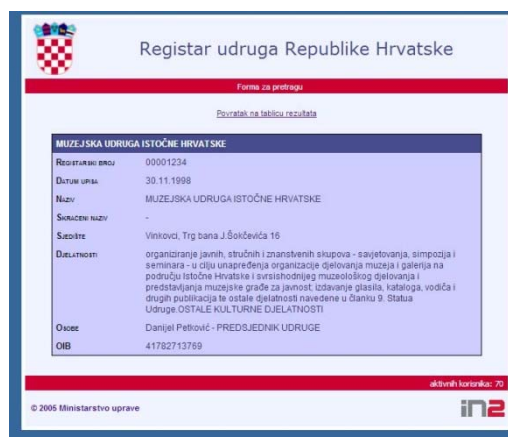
Registar udruga Republike Hrvatske

Forma za pretragu

Povratak na tablicu rezultata

MUZEJSKA UDRUGA ISTOČNE HRVATSKE

| | |
|---|---|
| Registarski broj | 00001234 |
| Datum upisa | 30.11.1998 |
| Naziv | MUZEJSKA UDRUGA ISTOČNE HRVATSKE |
| Skraćeni naziv | - |
| Sjedište | Vinkovci, Trg bana J.Šokčevića 16 |
| Djelatnosti | organiziranje javnih, stručnih i znanstvenih skupova - savjetovanja, simpozija i seminara - u cilju unapređenja organizacije djelovanja muzeja i galerija na području Istočne Hrvatske i svrsishodnijeg muzeološkog djelovanja i predstavljanja muzejske građe za javnost; izdavanje glasila, kataloga, vodiča i drugih publikacija te ostale djelatnosti navedene u članku 9. Statua Udruge.OSTALE KULTURNE DJELATNOSTI |
| Osobe | Danijel Petković - PREDSJEDNIK UDRUGE |
| OIB | 41782713769 |

aktivnih korisnika: 70

© 2005 Ministarstvo uprave

in2